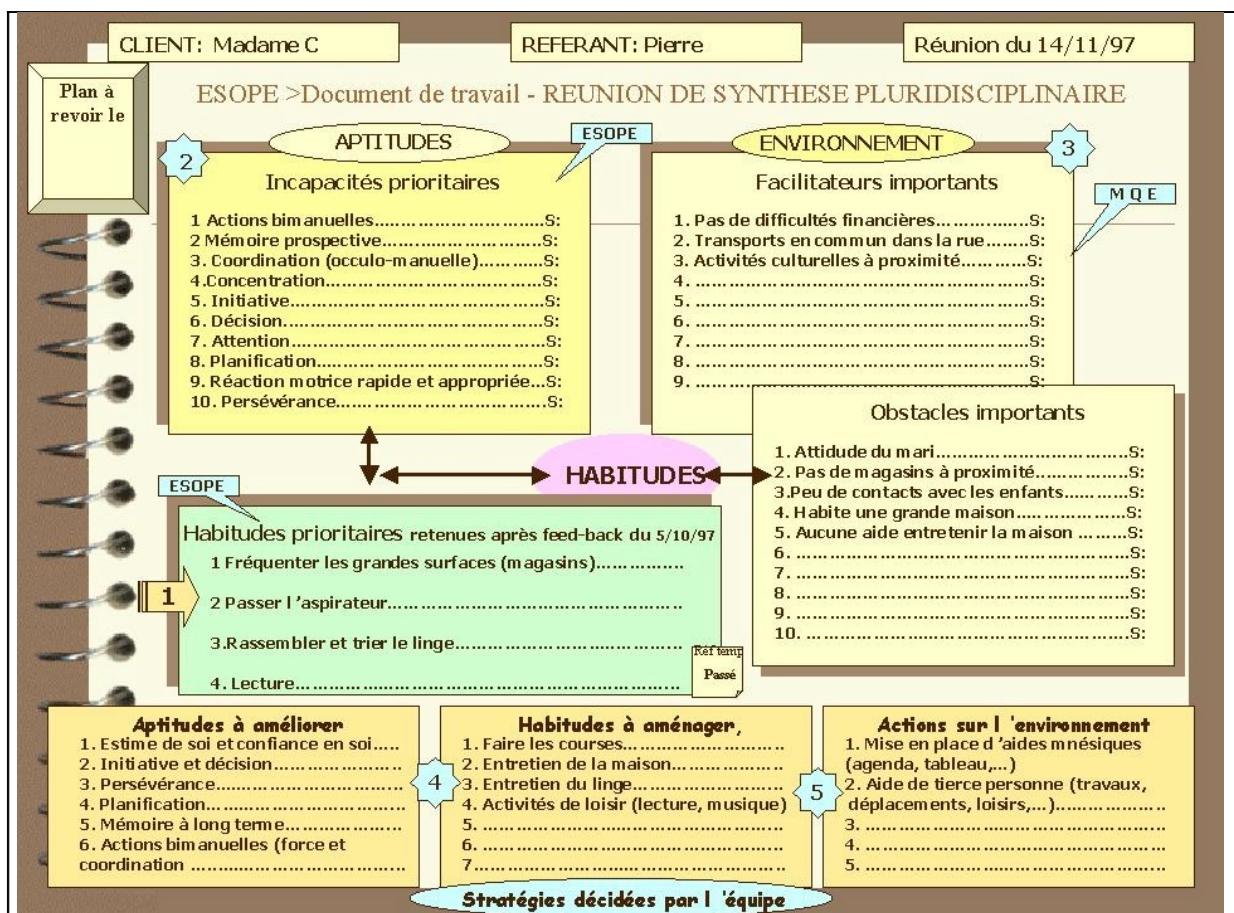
CLIENT: Madame C

REFERANT: Pierre

Réunion du 14/11/97

Plan à revoir le

ESOPE >Document de travail - REUNION DE SYNTHESE PLURIDISCIPLINAIRE

APTITUDES

ESOPE

2

Incapacités prioritaires

1 Actions bimanuelles.............................S:
2 Mémoire prospective.............................S:
3. Coordination (occulo-manuelle).............S:
4.Concentration.......................................S:
5. Initiative..............................................S:
6. Décision...............................................S:
7. Attention..............................................S:
8. Planification.........................................S:
9. Réaction motrice rapide et appropriée...S:
10. Persévérance......................................S:

ENVIRONNEMENT

3

Facilitateurs importants

M Q E

1. Pas de difficultés financières..............S:
2. Transports en commun dans la rue........S:
3. Activités culturelles à proximité............S:
4. .............................................................S:
5. .............................................................S:
6. .............................................................S:
7. .............................................................S:
8. .............................................................S:
9. .............................................................S:

Obstacles importants

1. Attidude du mari.................................S:
2. Pas de magasins à proximité................S:
3.Peu de contacts avec les enfants............S:
4. Habite une grande maison....................S:
5. Aucune aide entretenir la maison ..........S:
6. .............................................................S:
7. .............................................................S:
8. .............................................................S:
9. .............................................................S:
10. ...........................................................S:

HABITUDES

ESOPE

Habitudes prioritaires retenues après feed-back du 5/10/97

1

1 Fréquenter les grandes surfaces (magasins).................

2 Passer l'aspirateur..........................................................

3.Rassembler et trier le linge............................................

4. Lecture.............................................................................

Réf temp
Passé

Aptitudes à améliorer
1. Estime de soi et confiance en soi.....
2. Initiative et décision......................
3. Persévérance..................................
4. Planification....................................
5. Mémoire à long terme.....................
6. Actions bimanuelles (force et coordination ...........................................

4

Habitudes à aménager,
1. Faire les courses...........................
2. Entretien de la maison....................
3. Entretien du linge...........................
4. Activités de loisir (lecture, musique)
5. ......................................................
6. ......................................................
7. ......................................................

5

Actions sur l 'environnement
1. Mise en place d 'aides mnésiques (agenda, tableau,...)
2. Aide de tierce personne (travaux, déplacements, loisirs,...)....................
3. ......................................................
4. ......................................................
5. ......................................................

Stratégies décidées par l 'équipe